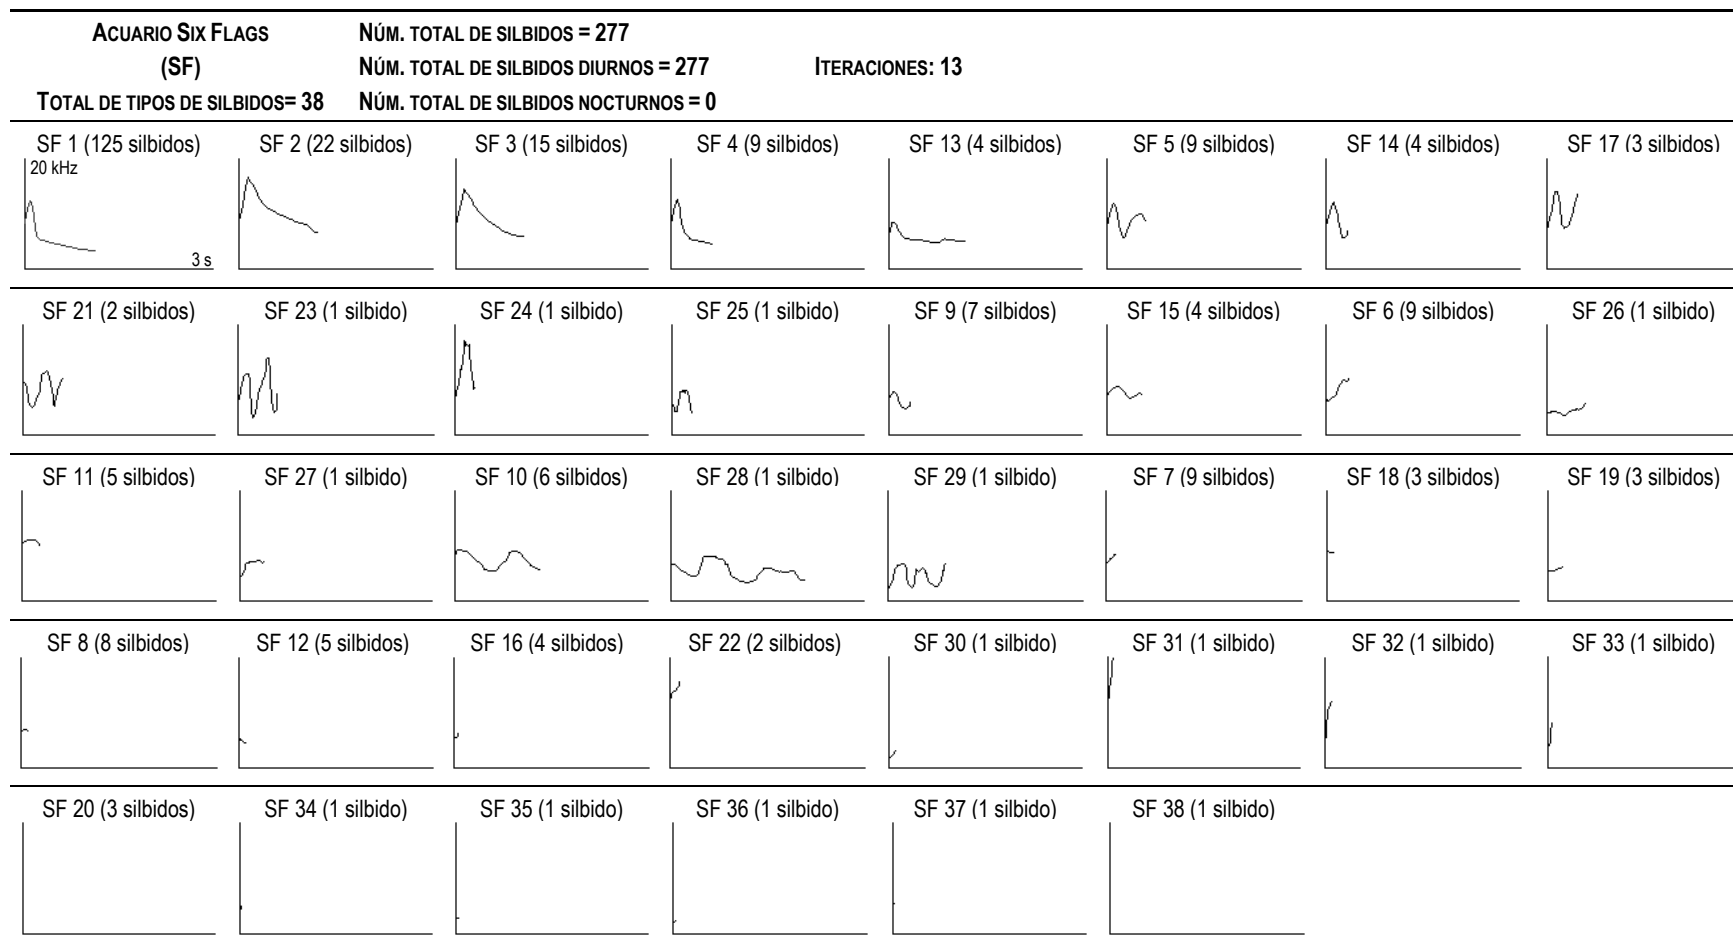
ACUARIO SIX FLAGS
(SF)
TOTAL DE TIPOS DE SILBIDOS= 38

NÚM. TOTAL DE SILBIDOS = 277
NÚM. TOTAL DE SILBIDOS DIURNOS = 277
NÚM. TOTAL DE SILBIDOS NOCTURNOS = 0

ITERACIONES: 13

SF 1 (125 silbidos)
20 kHz
3 s
SF 2 (22 silbidos)
SF 3 (15 silbidos)
SF 4 (9 silbidos)
SF 13 (4 silbidos)
SF 5 (9 silbidos)
SF 14 (4 silbidos)
SF 17 (3 silbidos)

SF 21 (2 silbidos)
SF 23 (1 silbido)
SF 24 (1 silbido)
SF 25 (1 silbido)
SF 9 (7 silbidos)
SF 15 (4 silbidos)
SF 6 (9 silbidos)
SF 26 (1 silbido)

SF 11 (5 silbidos)
SF 27 (1 silbido)
SF 10 (6 silbidos)
SF 28 (1 silbido)
SF 29 (1 silbido)
SF 7 (9 silbidos)
SF 18 (3 silbidos)
SF 19 (3 silbidos)

SF 8 (8 silbidos)
SF 12 (5 silbidos)
SF 16 (4 silbidos)
SF 22 (2 silbidos)
SF 30 (1 silbido)
SF 31 (1 silbido)
SF 32 (1 silbido)
SF 33 (1 silbido)

SF 20 (3 silbidos)
SF 34 (1 silbido)
SF 35 (1 silbido)
SF 36 (1 silbido)
SF 37 (1 silbido)
SF 38 (1 silbido)